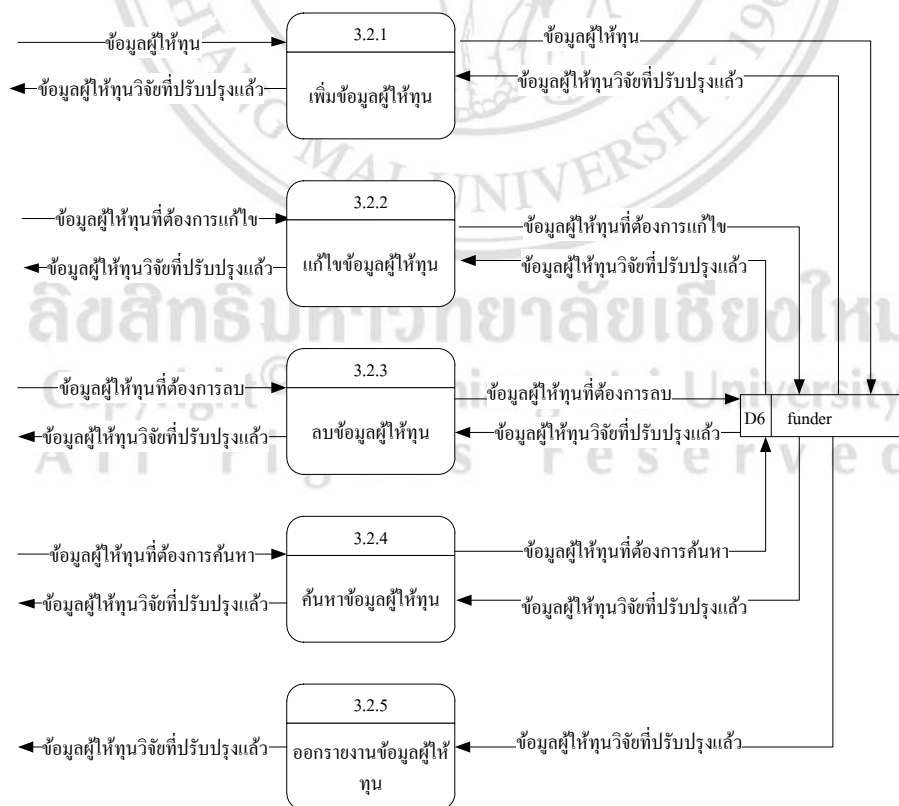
ข้อมูลผู้ให้ทุน

3.2.1

เพิ่มข้อมูลผู้ให้ทุน

ข้อมูลผู้ให้ทุนวิจัยที่ปรับปรุงแล้ว

ข้อมูลผู้ให้ทุน

ข้อมูลผู้ให้ทุนวิจัยที่ปรับปรุงแล้ว

ข้อมูลผู้ให้ทุนที่ต้องการแก้ไข

3.2.2

แก้ไขข้อมูลผู้ให้ทุน

ข้อมูลผู้ให้ทุนวิจัยที่ปรับปรุงแล้ว

ข้อมูลผู้ให้ทุนที่ต้องการแก้ไข

ข้อมูลผู้ให้ทุนวิจัยที่ปรับปรุงแล้ว

ลิขสิทธิ์มหาวิทยาลัยเชียงใหม่

Copyright © by Chiang Mai University

All rights reserved

ข้อมูลผู้ให้ทุนที่ต้องการลบ

3.2.3

ลบข้อมูลผู้ให้ทุน

ข้อมูลผู้ให้ทุนวิจัยที่ปรับปรุงแล้ว

ข้อมูลผู้ให้ทุนที่ต้องการลบ

ข้อมูลผู้ให้ทุนวิจัยที่ปรับปรุงแล้ว

D6 funder

ข้อมูลผู้ให้ทุนที่ต้องการค้นหา

3.2.4

ค้นหาข้อมูลผู้ให้ทุน

ข้อมูลผู้ให้ทุนวิจัยที่ปรับปรุงแล้ว

ข้อมูลผู้ให้ทุนที่ต้องการค้นหา

ข้อมูลผู้ให้ทุนวิจัยที่ปรับปรุงแล้ว

3.2.5

ออกรายงานข้อมูลผู้ให้ทุน

ข้อมูลผู้ให้ทุนวิจัยที่ปรับปรุงแล้ว

ข้อมูลผู้ให้ทุนวิจัยที่ปรับปรุงแล้ว